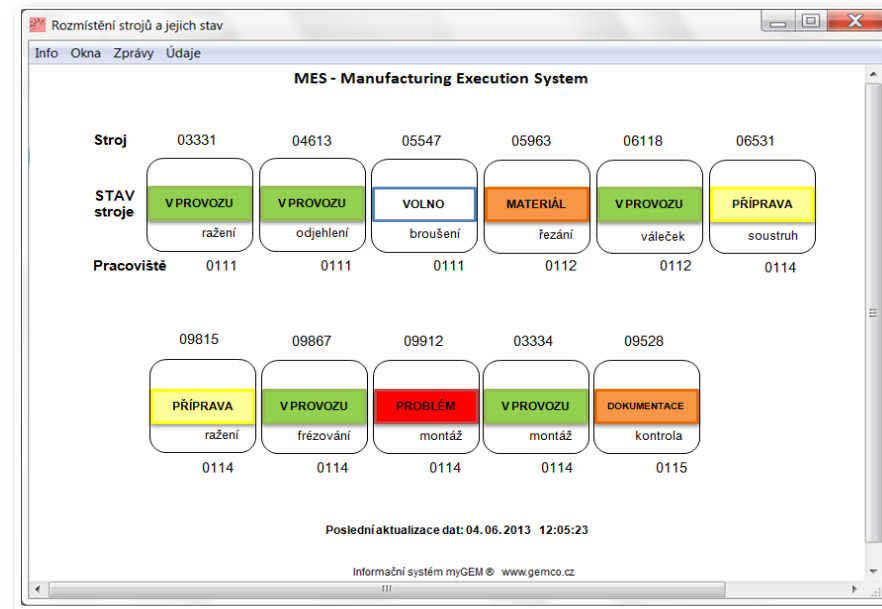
Rozmístění strojů a jejich stav

Info Okna Zprávy Údaje

MES - Manufacturing Execution System

Stroj
03331 04613 05547 05963 06118 06531

STAV stroje

| V PROVOZU | V PROVOZU | VOLNO | MATERIÁL | V PROVOZU | PŘÍPRAVA |
|---|---|---|---|---|---|
| ražení | odjehlení | broušení | řezání | váleček | soustruh |

Pracoviště
0111 0111 0111 0112 0112 0114

09815 09867 09912 03334 09528

| PŘÍPRAVA | V PROVOZU | PROBLÉM | V PROVOZU | DOKUMENTACE |
|---|---|---|---|---|
| ražení | frézování | montáž | montáž | kontrola |

0114 0114 0114 0114 0115

Poslední aktualizace dat: 04. 06. 2013 12:05:23

Informační systém myGEM ® www.gemco.cz